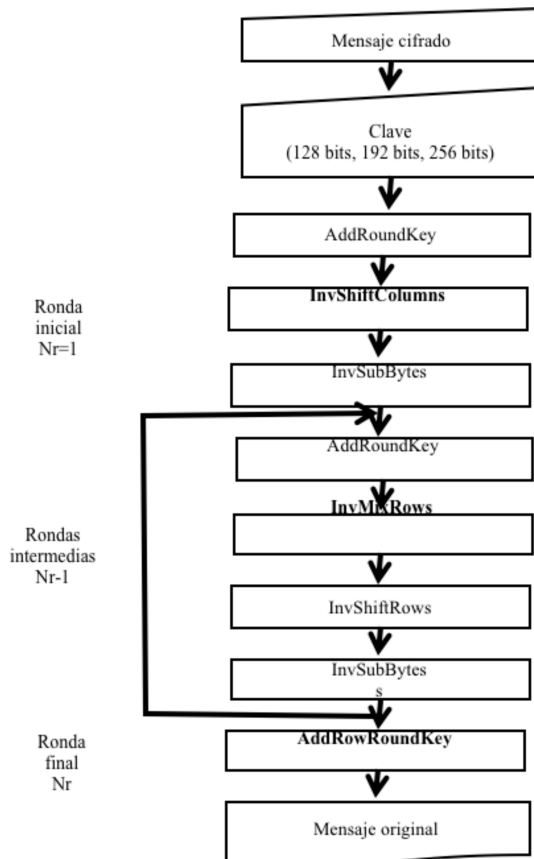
Mensaje cifrado

Clave
(128 bits, 192 bits, 256 bits)

AddRoundKey

Ronda inicial Nr=1

InvShiftColumns

InvSubBytes

AddRoundKey

Rondas intermedias Nr-1

InvMixRows

InvShiftRows

InvSubBytes
s

Ronda final Nr

AddRowRoundKey

Mensaje original